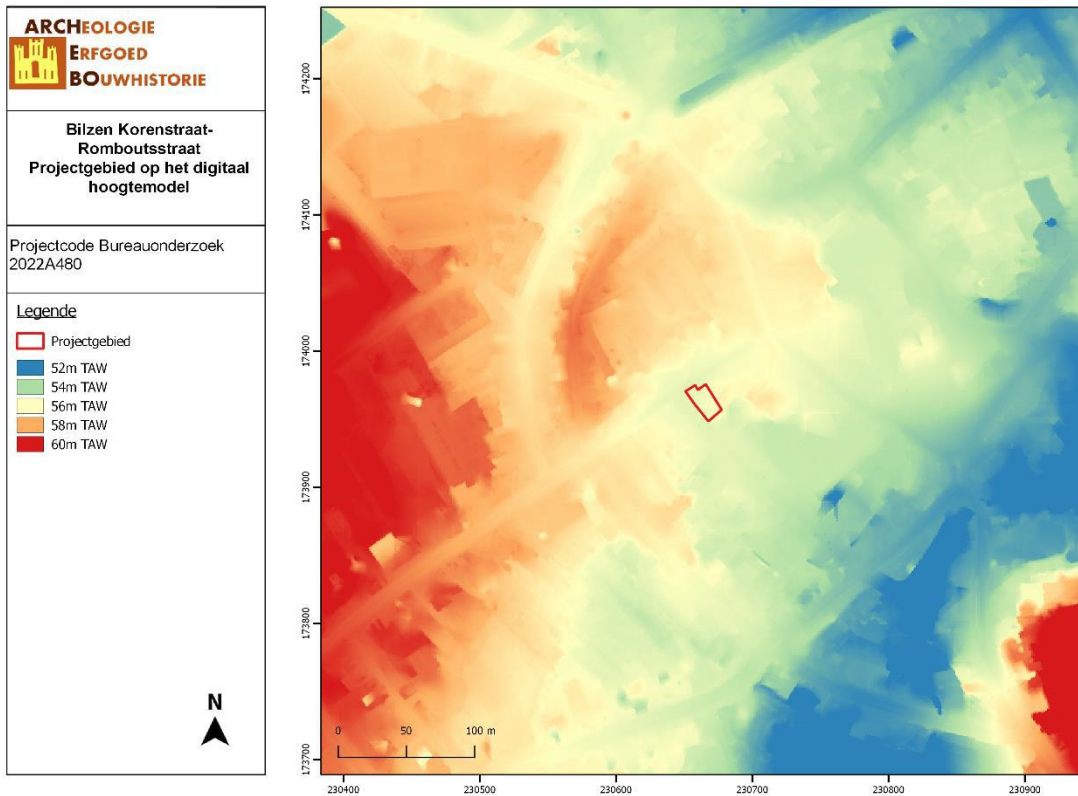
ARCHEOLOGIE
ERFGOED
BOUWHISTORIE

Bilzen Korenstraat-Romboutsstraat
Projectgebied op het digitaal hoogtemodel

Projectcode Bureauonderzoek 2022A480

Legende
Projectgebied
52m TAW
54m TAW
56m TAW
58m TAW
60m TAW

N

174200
174100
174000
173900
173800
173700

0 50 100 m

230400 230500 230600 230700 230800 230900